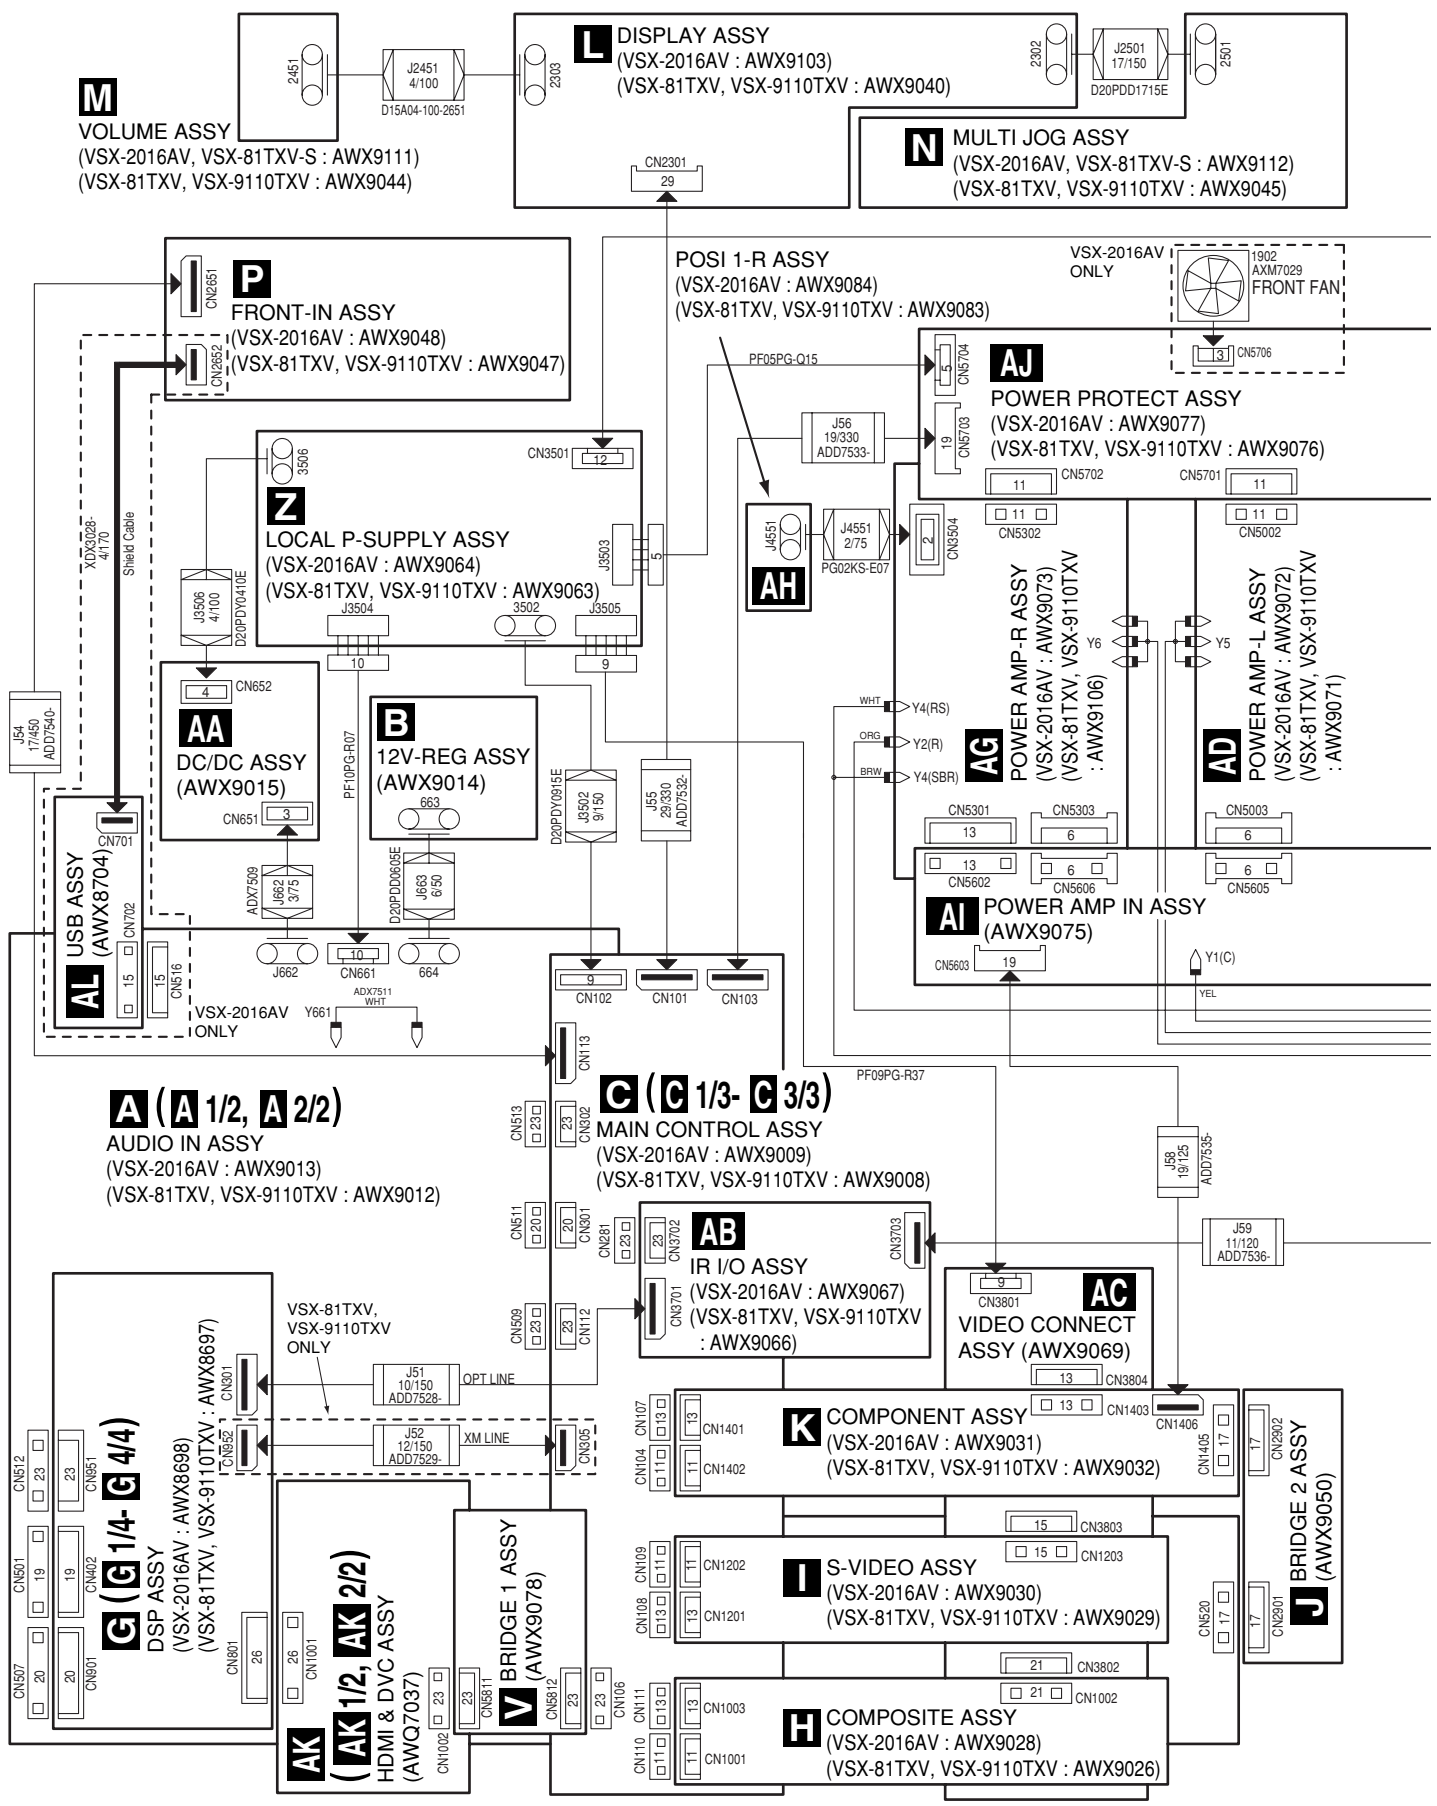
L DISPLAY ASSY
(VSX-2016AV : AWX9103)
(VSX-81TXV, VSX-9110TXV : AWX9040)

2451
J2451
4/100
D15A04-100-2651
2303
2302
J2501
17/150
D20PDD1715E
2501

M
VOLUME ASSY
(VSX-2016AV, VSX-81TXV-S : AWX9111)
(VSX-81TXV, VSX-9110TXV : AWX9044)

N MULTI JOG ASSY
(VSX-2016AV, VSX-81TXV-S : AWX9112)
(VSX-81TXV, VSX-9110TXV : AWX9045)

CN2301
29

P
FRONT-IN ASSY
(VSX-2016AV : AWX9048)
(VSX-81TXV, VSX-9110TXV : AWX9047)
CN2651
CN2652

POSI 1-R ASSY
(VSX-2016AV : AWX9084)
(VSX-81TXV, VSX-9110TXV : AWX9083)

VSX-2016AV ONLY
1902
AXM7029
FRONT FAN
3 CN5706

PF05PG-Q15
5 CN5704
AJ
POWER PROTECT ASSY
(VSX-2016AV : AWX9077)
(VSX-81TXV, VSX-9110TXV : AWX9076)
J56
19/330
ADD7533-
19 CN5703
11 CN5702
CN5701 11
11 CN5302
11 CN5002

XDX3028-
4/170
Shield Cable

3506
CN3501 12
Z
LOCAL P-SUPPLY ASSY
(VSX-2016AV : AWX9064)
(VSX-81TXV, VSX-9110TXV : AWX9063)
J3503
5
J3504
3502
J3505
10
9

J4551
AH
J4551
2/75
PG02KS-E07
2 CN3504

J3506
4/100
D20PDY0410E

POWER AMP-R ASSY
(VSX-2016AV : AWX9073)
(VSX-81TXV, VSX-9110TXV : AWX9106)
AG
Y6
POWER AMP-L ASSY
(VSX-2016AV : AWX9072)
(VSX-81TXV, VSX-9110TXV : AWX9071)
AD
Y5

4 CN652
AA
DC/DC ASSY
(AWX9015)
CN651 3

B
12V-REG ASSY
(AWX9014)
663

PF10PG-R07

WHT Y4(RS)
ORG Y2(R)
BRW Y4(SBR)

J54
17/450
ADD7540-

CN701
USB ASSY
(AWX8704)
CN702
15
15 CN516
AL
VSX-2016AV ONLY

ADX7509
J662
3/75
D20PDD0605E
J663
6/50
J662
10 CN661
664
ADX7511
WHT
Y661

D20PDY0915E
J3502
9/150
J55
29/330
ADD7532-

CN5301 13
CN5303 6
CN5003 6
13 CN5602
6 CN5606
6 CN5605
AI POWER AMP IN ASSY
(AWX9075)
CN5603 19
Y1(C)
YEL

9 CN102
CN101
CN103
CN113

A ( A 1/2, A 2/2)
AUDIO IN ASSY
(VSX-2016AV : AWX9013)
(VSX-81TXV, VSX-9110TXV : AWX9012)

CN513 23
23 CN302
C ( C 1/3- C 3/3)
MAIN CONTROL ASSY
(VSX-2016AV : AWX9009)
(VSX-81TXV, VSX-9110TXV : AWX9008)
PF09PG-R37
J58
19/125
ADD7535-

CN511 20
20 CN301
CN281 23
23 CN3702
AB
IR I/O ASSY
(VSX-2016AV : AWX9067)
(VSX-81TXV, VSX-9110TXV : AWX9066)
CN3701
CN3703
J59
11/120
ADD7536-

CN509 23
23 CN112
9 CN3801
AC
VIDEO CONNECT ASSY (AWX9069)
13 CN3804

VSX-81TXV,
VSX-9110TXV
ONLY
CN301
J51
10/150
ADD7528-
OPT LINE
CN952
J52
12/150
ADD7529-
XM LINE
CN305

CN107 13
13 CN1401
CN104 11
11 CN1402
K COMPONENT ASSY
(VSX-2016AV : AWX9031)
(VSX-81TXV, VSX-9110TXV : AWX9032)
13 CN1403
CN1406
CN1405 17
17 CN2902
BRIDGE 2 ASSY
(AWX9050)
J

CN512 23
23 CN951
CN501 19
19 CN402
CN507 20
20 CN901
G ( G 1/4- G 4/4)
DSP ASSY
(VSX-2016AV : AWX8698)
(VSX-81TXV, VSX-9110TXV : AWX8697)
CN801 26
26 CN1001

AK
( AK 1/2, AK 2/2)
HDMI & DVC ASSY
(AWQ7037)
23 CN1002

23 CN5811
V BRIDGE 1 ASSY
(AWX9078)
23 CN5812
23 CN106

15 CN3803
15 CN1203
CN109 11
11 CN1202
CN108 13
13 CN1201
I S-VIDEO ASSY
(VSX-2016AV : AWX9030)
(VSX-81TXV, VSX-9110TXV : AWX9029)
CN520 17
17 CN2901

21 CN3802
21 CN1002
CN111 13
13 CN1003
CN110 11
11 CN1001
H COMPOSITE ASSY
(VSX-2016AV : AWX9028)
(VSX-81TXV, VSX-9110TXV : AWX9026)